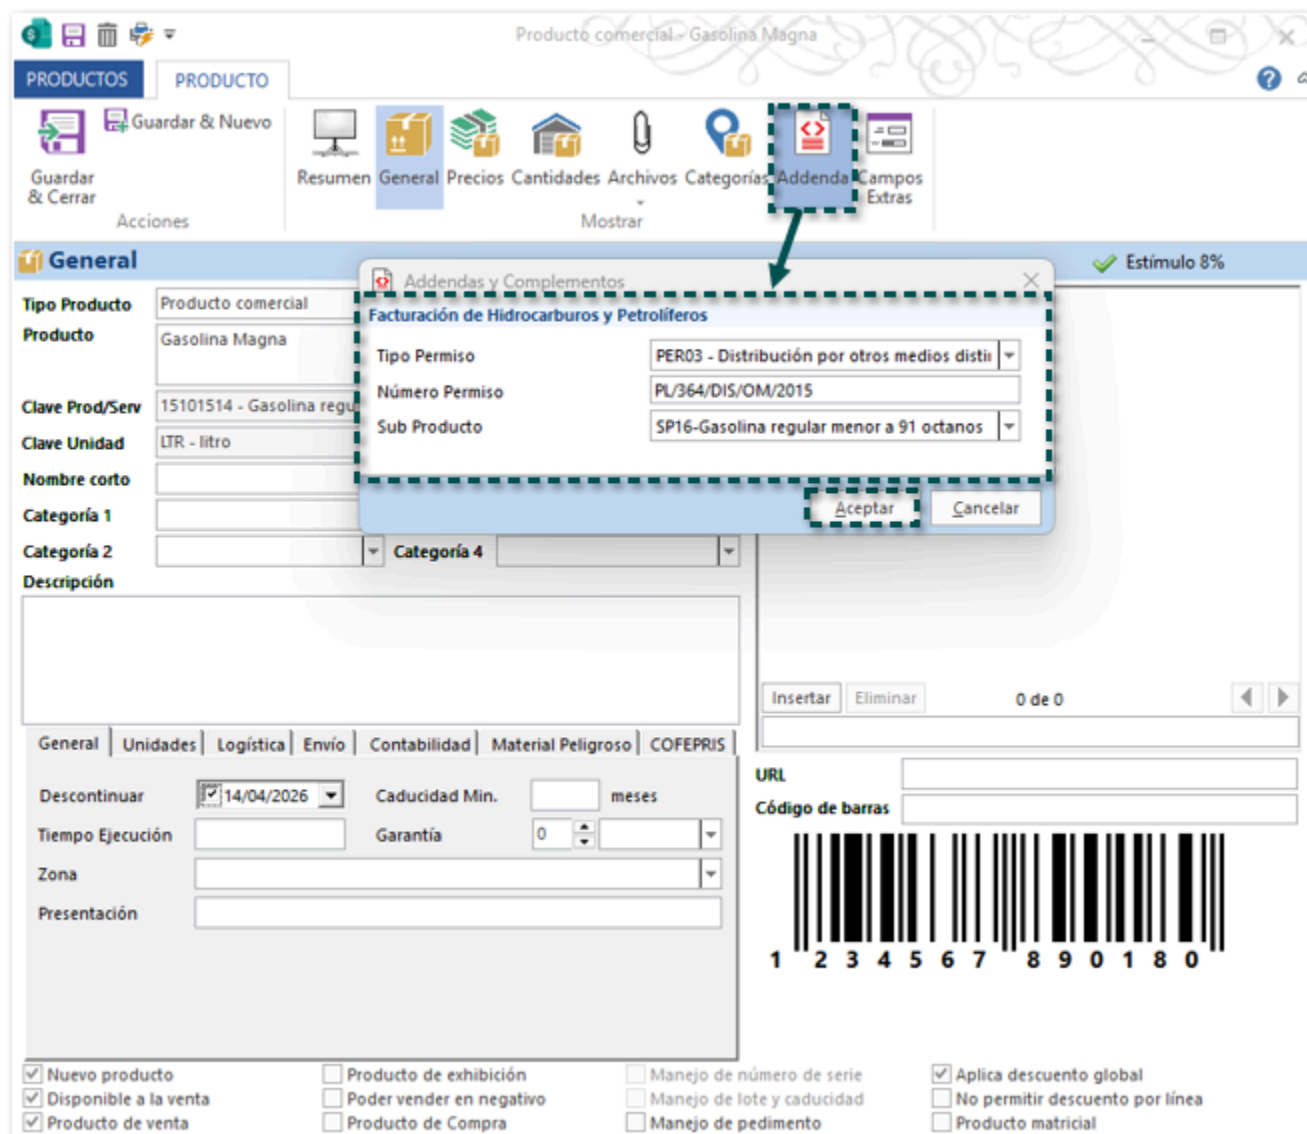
Producto comercial - Gasolina Magna

PRODUCTOS | PRODUCTO

Guardar & Cerrar
Guardar & Nuevo
Acciones

Resumen | General | Precios | Cantidades | Archivos | Categorías | Addenda | Campos Extras
Mostrar

General
Estímulo 8%

Tipo Producto: Producto comercial
Producto: Gasolina Magna
Clave Prod/Serv: 15101514 - Gasolina regu
Clave Unidad: LTR - litro
Nombre corto
Categoría 1
Categoría 2
Categoría 4
Descripción

Addendas y Complementos
Facturación de Hidrocarburos y Petrolíferos
Tipo Permiso: PER03 - Distribución por otros medios disti
Número Permiso: PL/364/DIS/OM/2015
Sub Producto: SP16-Gasolina regular menor a 91 octanos
Aceptar | Cancelar

Insertar | Eliminar | 0 de 0

General | Unidades | Logística | Envío | Contabilidad | Material Peligroso | COFEPRIS

Descontinuar: 14/04/2026
Caducidad Min. meses
Tiempo Ejecución
Garantía: 0
Zona
Presentación

URL
Código de barras
1 2 3 4 5 6 7 8 9 0 1 8 0

Nuevo producto
Disponible a la venta
Producto de venta
Producto de exhibición
Poder vender en negativo
Producto de Compra
Manejo de número de serie
Manejo de lote y caducidad
Manejo de pedimento
Aplica descuento global
No permitir descuento por línea
Producto matricial